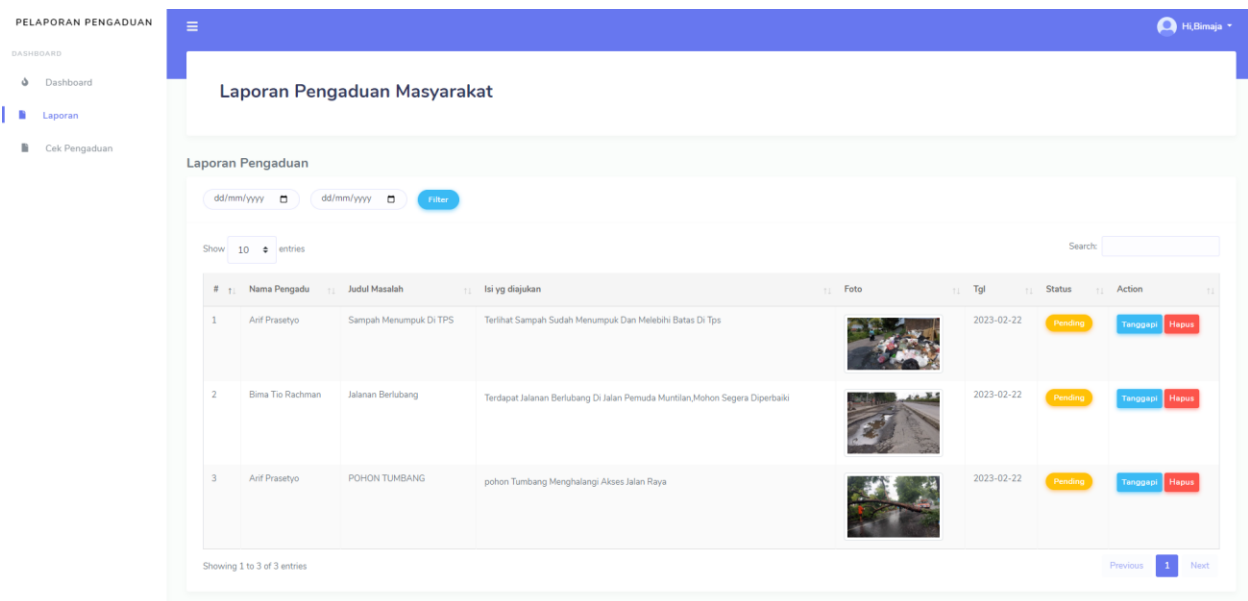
PELAPORAN PENGADUAN

DASHBOARD

Dashboard

Laporan

Cek Pengaduan

Hi,Bimaja

Laporan Pengaduan Masyarakat

Laporan Pengaduan

dd/mm/yyyy dd/mm/yyyy Filter

Show 10 entries

Search:

| # | Nama Pengadu | Judul Masalah | Isi yg diajukan | Foto | Tgl | Status | Action |
|---|---|---|---|---|---|---|---|
| 1 | Arif Prasetyo | Sampah Menumpuk Di TPS | Terlihat Sampah Sudah Menumpuk Dan Melebihi Batas Di Tps | | 2023-02-22 | Pending | Tanggapi Hapus |
| 2 | Bima Tio Rachman | Jalanan Berlubang | Terdapat Jalanan Berlubang Di Jalan Pemuda Muntilan,Mohon Segera Diperbaiki | | 2023-02-22 | Pending | Tanggapi Hapus |
| 3 | Arif Prasetyo | POHON TUMBANG | pohon Tumbang Menghalangi Akses Jalan Raya | | 2023-02-22 | Pending | Tanggapi Hapus |

Showing 1 to 3 of 3 entries

Previous 1 Next